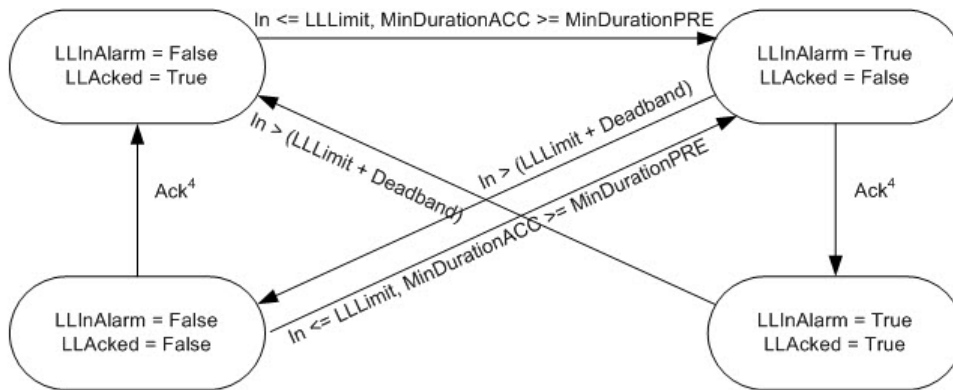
LLInAlarm = False
LLAcked = True

In <= LLLimit, MinDurationACC >= MinDurationPRE

LLInAlarm = True
LLAcked = False

In > (LLLimit + Deadband)

In > (LLLimit + Deadband)

In <= LLLimit, MinDurationACC >= MinDurationPRE

Ack$^4$

Ack$^4$

LLInAlarm = False
LLAcked = False

LLInAlarm = True
LLAcked = True